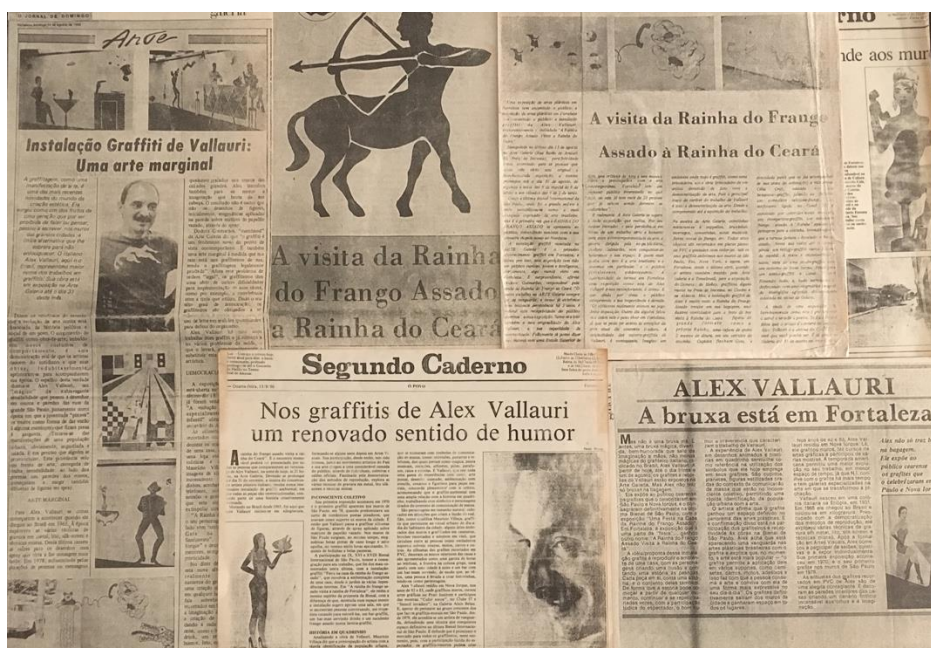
O JORNAL DE DOMINGO

Arte

Instalação Graffiti de Vallauri: Uma arte marginal

A visita da Rainha do Frango Assado a Rainha do Ceará

A visita da Rainha do Frango Assado à Rainha do Ceará

rno

nde aos mur

Segundo Caderno

Nos graffitis de Alex Vallauri um renovado sentido de humor

ALEX VALLAURI

A bruxa está em Fortaleza

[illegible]